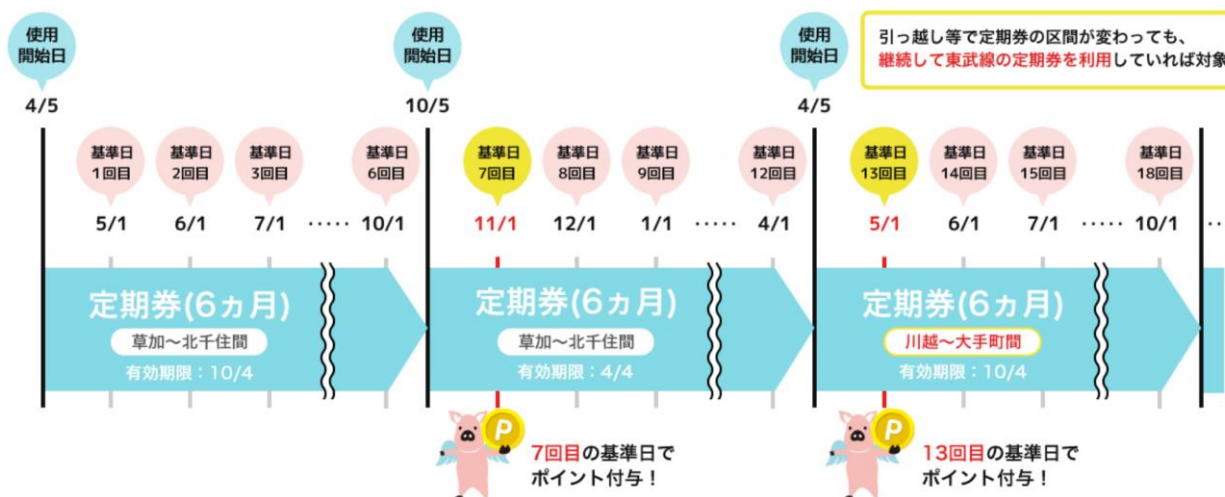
使用開始日
4/5

基準日 1回目
5/1
基準日 2回目
6/1
基準日 3回目
7/1
基準日 6回目
10/1

定期券(6ヵ月)
草加～北千住間
有効期限：10/4

使用開始日
10/5

基準日 7回目
11/1
基準日 8回目
12/1
基準日 9回目
1/1
基準日 12回目
4/1

定期券(6ヵ月)
草加～北千住間
有効期限：4/4

P
7回目の基準日でポイント付与！

使用開始日
4/5

引っ越し等で定期券の区間が変わっても、継続して東武線の定期券を利用していれば対象

基準日 13回目
5/1
基準日 14回目
6/1
基準日 15回目
7/1
基準日 18回目
10/1

定期券(6ヵ月)
川越～大手町間
有効期限：10/4

P
13回目の基準日でポイント付与！